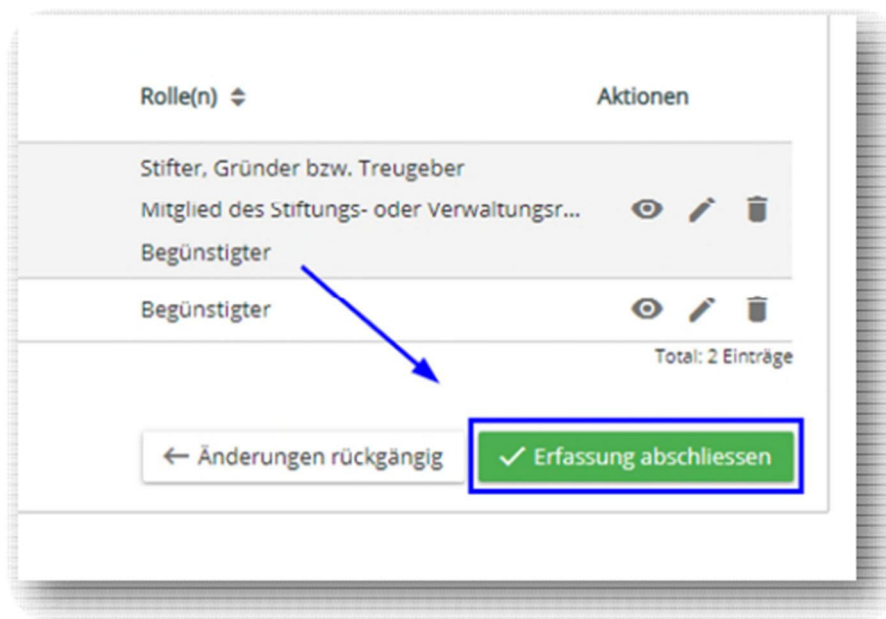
| Rolle(n) ⇕ | Aktionen |
|---|---|
| Stifter, Gründer bzw. Treugeber<br>Mitglied des Stiftungs- oder Verwaltungsr...<br>Begünstigter | |
| Begünstigter | |

Total: 2 Einträge

← Änderungen rückgängig

✓ Erfassung abschliessen